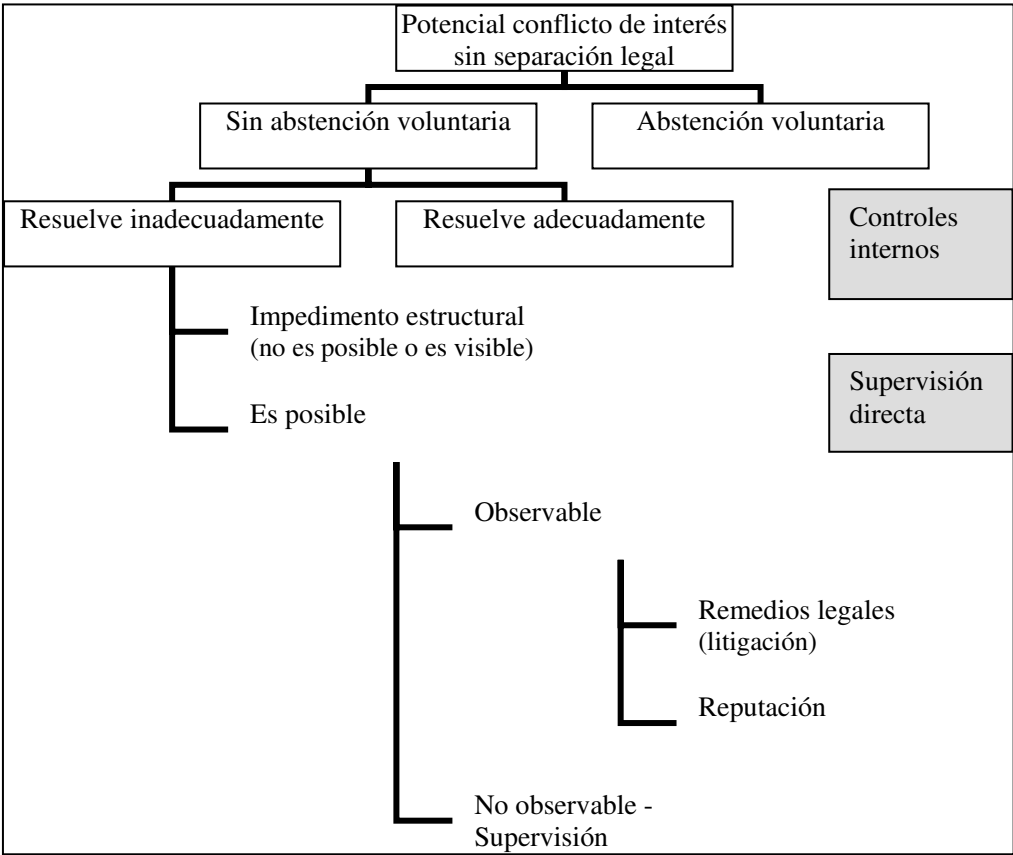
Potencial conflicto de interés sin separación legal

Sin abstención voluntaria

Abstención voluntaria

Resuelve inadecuadamente

Resuelve adecuadamente

Controles internos

Impedimento estructural (no es posible o es visible)

Es posible

Supervisión directa

Observable

Remedios legales (litigación)

Reputación

No observable - Supervisión